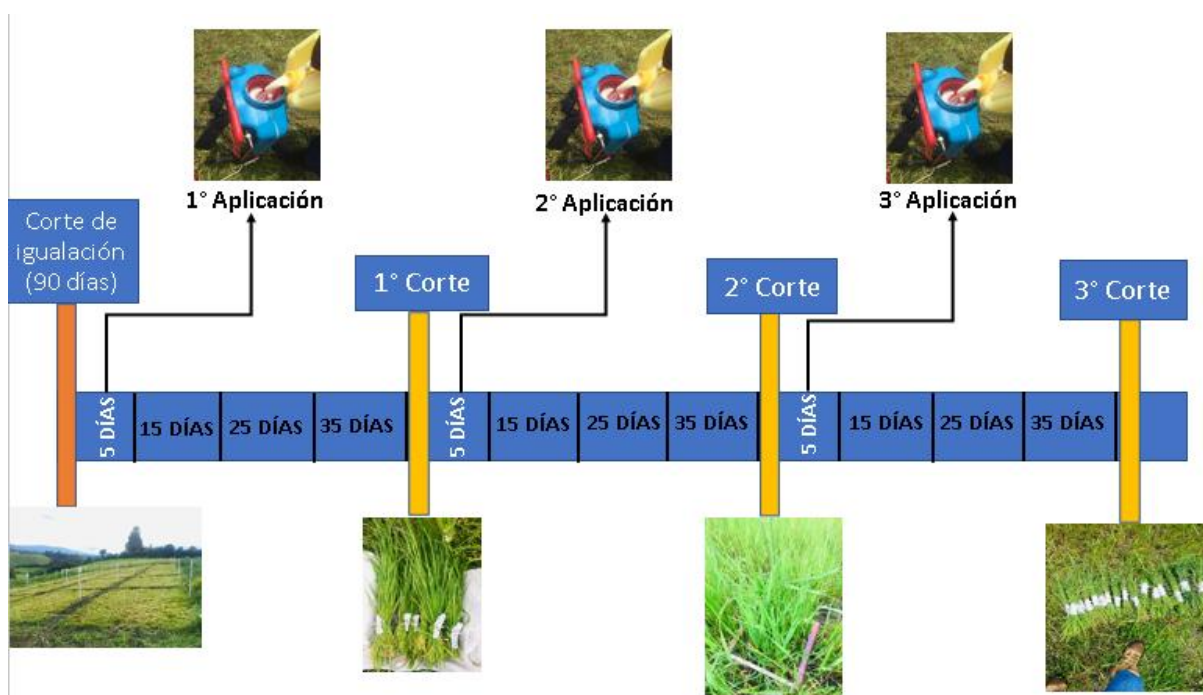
1° Aplicación

2° Aplicación

3° Aplicación

Corte de igualación (90 días)

1° Corte

2° Corte

3° Corte

5 DÍAS

15 DÍAS

25 DÍAS

35 DÍAS

5 DÍAS

15 DÍAS

25 DÍAS

35 DÍAS

5 DÍAS

15 DÍAS

25 DÍAS

35 DÍAS